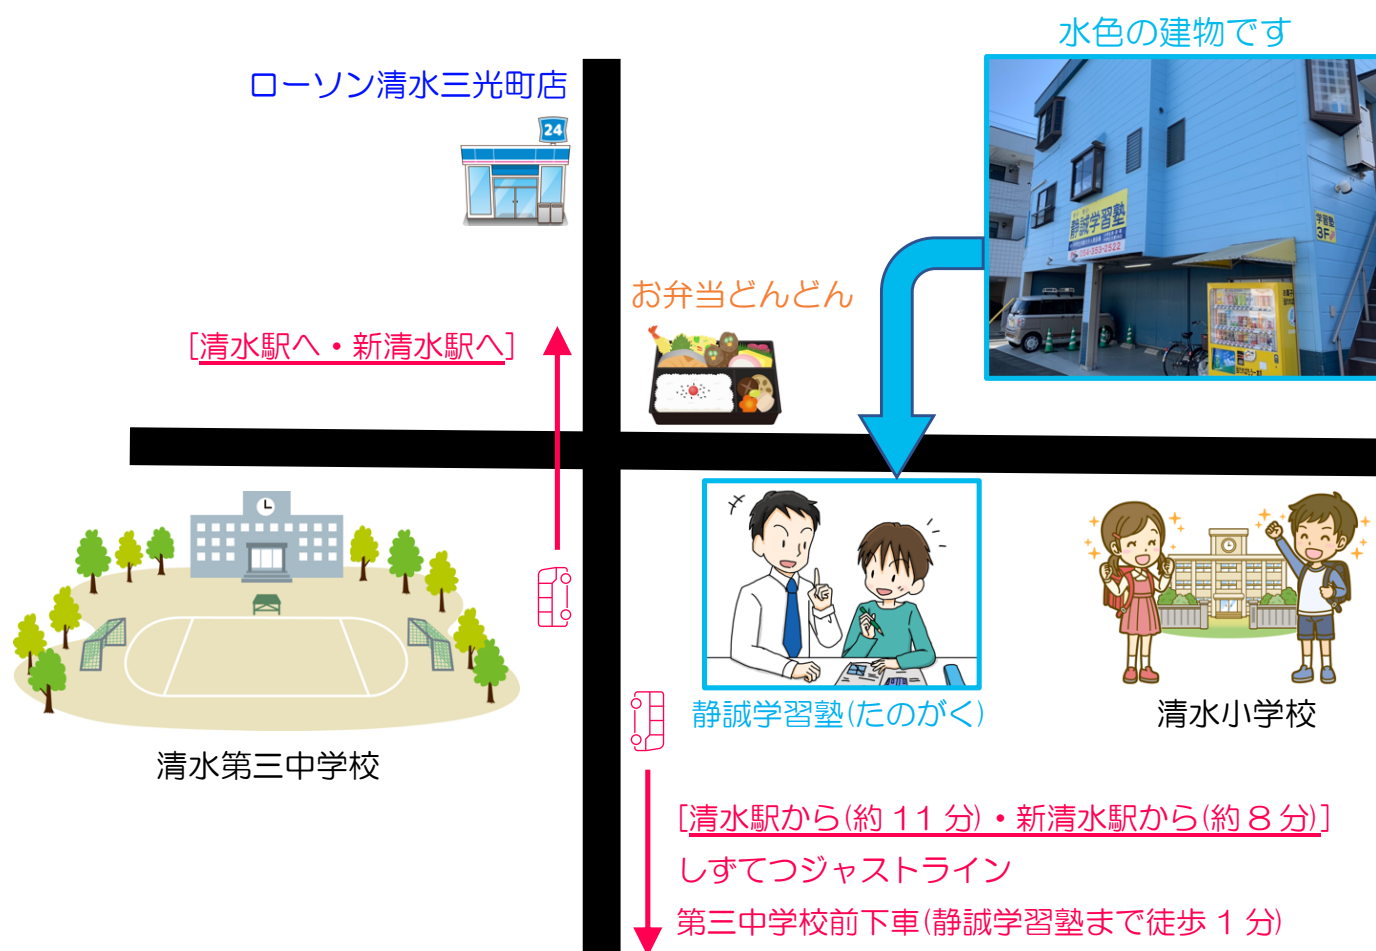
水色の建物です

ローソン清水三光町店

24

静誠学習塾

学習塾 3F

お弁当どんどん

[清水駅へ・新清水駅へ]

清水第三中学校

静誠学習塾(たのがく)

清水小学校

[清水駅から(約 11 分)・新清水駅から(約 8 分)]

しずてつジャストライン

第三中学校前下車(静誠学習塾まで徒歩 1 分)